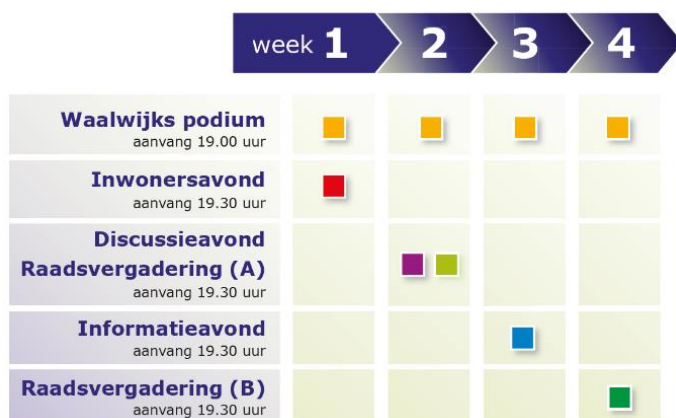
| | week 1 | 2 | 3 | 4 |
|---|---|---|---|---|
| **Waalwijks podium** aanvang 19.00 uur | | | | |
| **Inwonersavond** aanvang 19.30 uur | | | | |
| **Discussieavond Raadsvergadering (A)** aanvang 19.30 uur | | | | |
| **Informatieavond** aanvang 19.30 uur | | | | |
| **Raadsvergadering (B)** aanvang 19.30 uur | | | | |